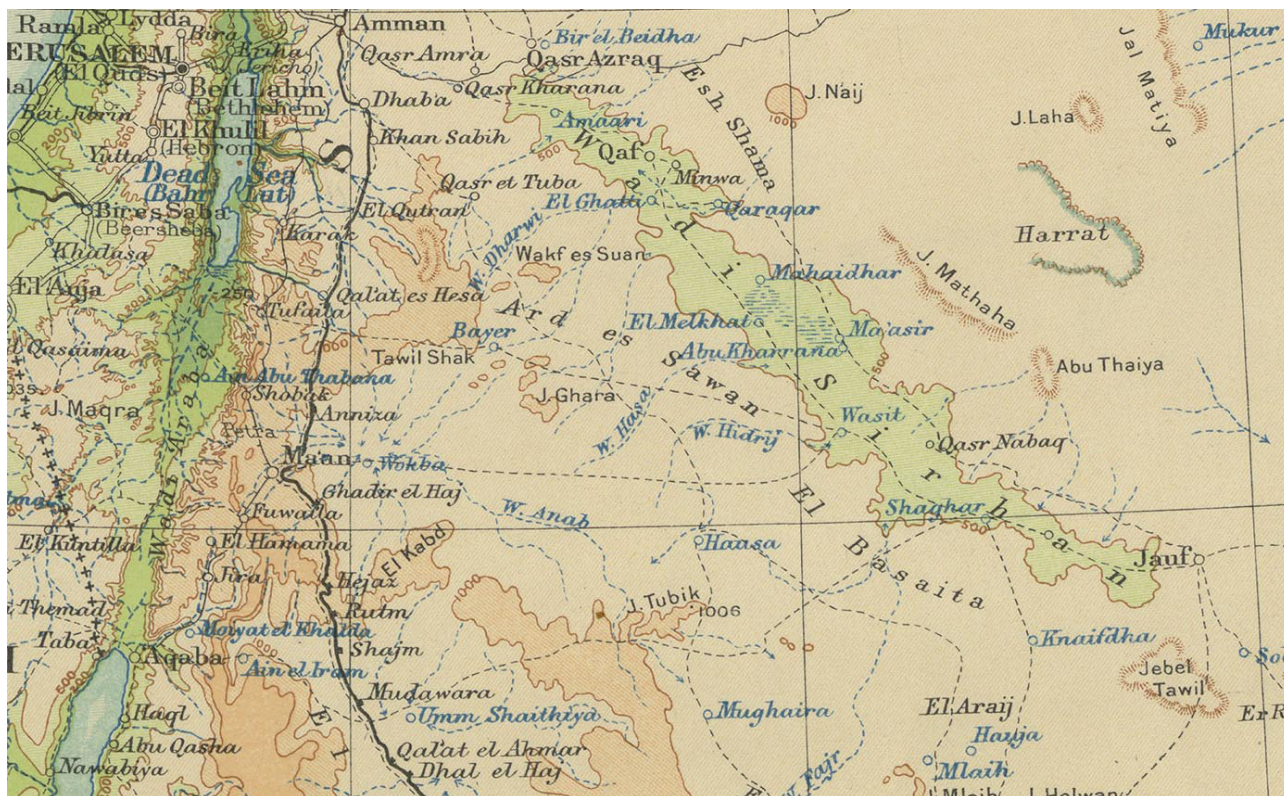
Ramla
Lydda
Bira
Amman
JERUSALEM
(El Quds)
Kriha
Qasr Amra
Bir el Beidha
Qasr Azraq
Mukur
Beit Lahm
(Bethlehem)
Qasr Kharana
Jal Matiya
Dhaba
Esh Shama
J. Naij
Beit Jibrin
El Khalil
(Hebron)
Amaari
J. Laha
Khan Sabih
Yutta
Dead Sea
(Bahr Lut)
Qaf
Wadi Sirhan
Minwa
Qasr et Tuba
Bir es Saba
(Beersheba)
El Ghatti
Qaraqar
El Qutran
Harrat
Karak
W. Dharwi
Wakf es Suan
Khalasa
Mahaidhar
J. Mathaha
El Auja
250
Qal'at es Hesa
Tufaila
Ard es Sawan
El Melkhat
Ma'asir
Bayer
El Qasaima
Tawil Shak
Abu Kharrana
Abu Thaiya
Ain Abu Thabana
Wadi Araba
J. Ghara
035
Shobak
J. Maqra
Anniza
W. Hasa
Wasit
Petra
W. Hidrij
Qasr Nabaq
Ma'an
Wokba
Ghadir el Haj
El Basaita
Fuwaila
W. Anab
Shaghar
El Kuntilla
El Hamama
Jauf
El Kabd
Haasa
Jira
Hejaz
Themad
Rutm
J. Tubik
1006
Moiyat el Khalda
Taba
Shajm
Knaifdha
Aqaba
Ain el Iram
Jebel Tawil
Mudawara
El Araij
Haql
Umm Shaithiya
Mughaira
Er R
Abu Qasha
Qal'at el Ahmar
Hauja
Nawabiya
Dhal el Haj
Mlaih
J. Helwan
500
1000